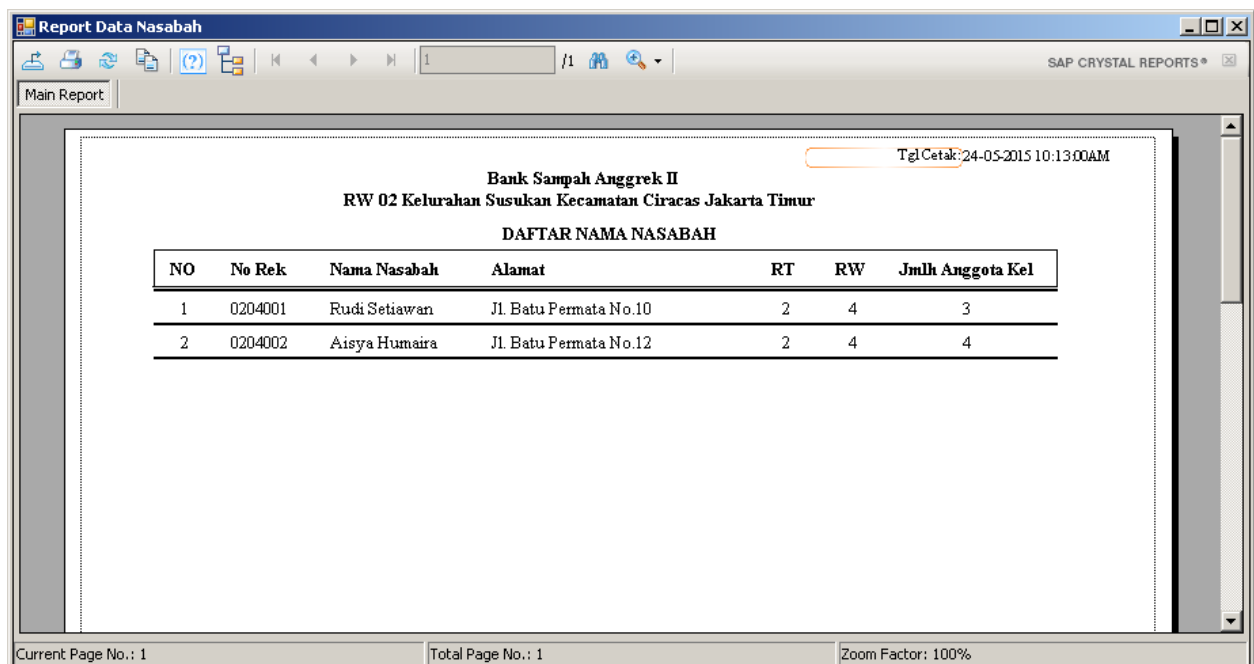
Report Data Nasabah

1 /1

SAP CRYSTAL REPORTS®

Main Report

Tgl Cetak: 24-05-2015 10:13:00AM

Bank Sampah Anggrek II
RW 02 Kelurahan Susukan Kecamatan Ciracas Jakarta Timur

DAFTAR NAMA NASABAH

| NO | No Rek | Nama Nasabah | Alamat | RT | RW | Jmlh Anggota Kel |
|---|---|---|---|---|---|---|
| 1 | 0204001 | Rudi Setiawan | Jl. Batu Permata No.10 | 2 | 4 | 3 |
| 2 | 0204002 | Aisya Humaira | Jl. Batu Permata No.12 | 2 | 4 | 4 |

Current Page No.: 1

Total Page No.: 1

Zoom Factor: 100%